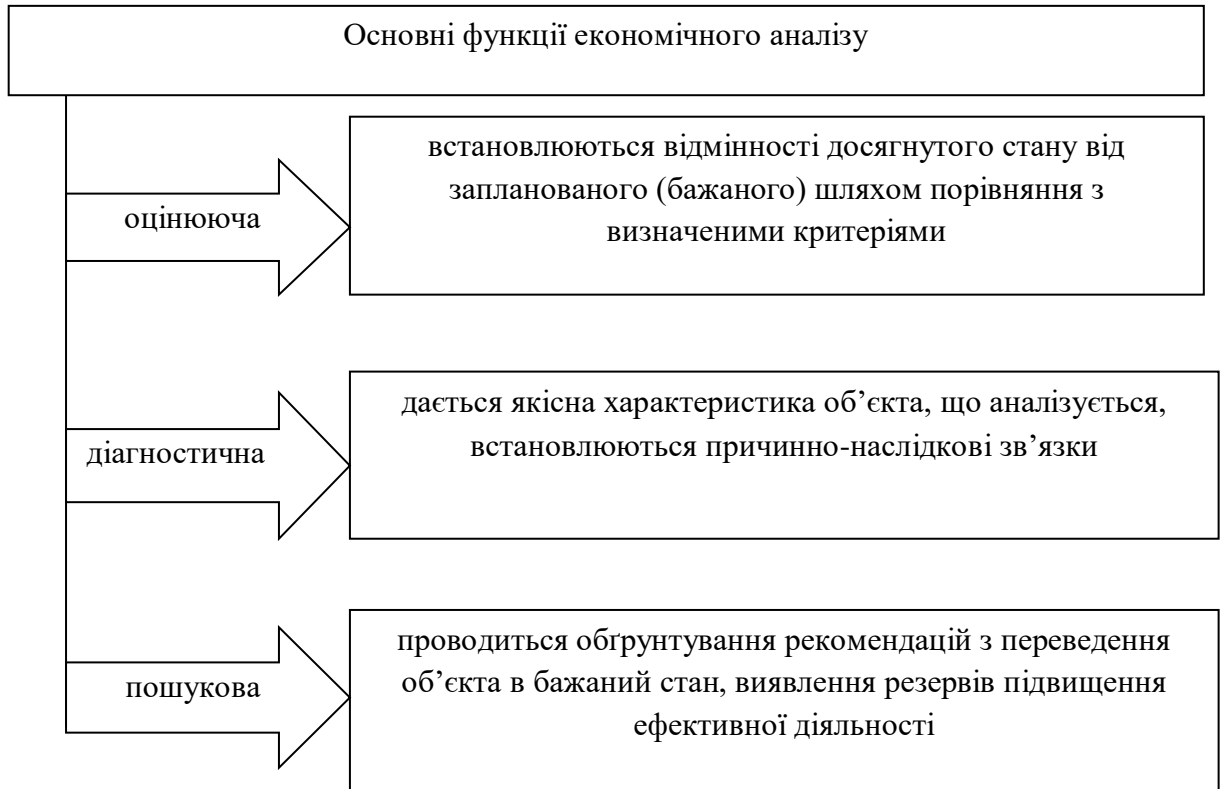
Основні функції економічного аналізу

оцінююча

встановлюються відмінності досягнутого стану від запланованого (бажаного) шляхом порівняння з визначеними критеріями

діагностична

дається якісна характеристика об'єкта, що аналізується, встановлюються причинно-наслідкові зв'язки

пошукова

проводиться обґрунтування рекомендацій з переведення об'єкта в бажаний стан, виявлення резервів підвищення ефективної діяльності